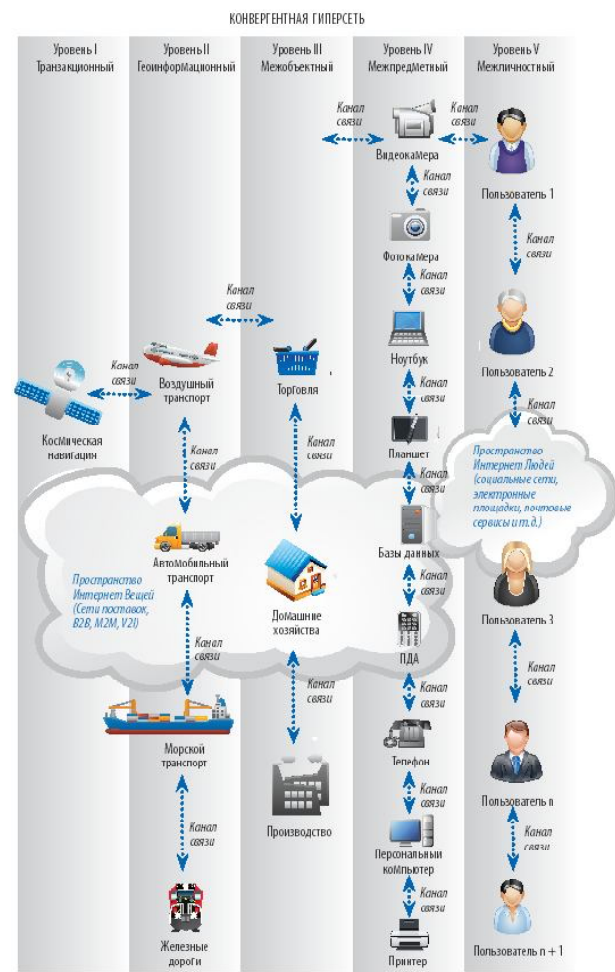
КОНВЕРГЕНТНАЯ ГИПЕРСЕТЬ

Уровень I Транзакционный

Уровень II Геоинформационный

Уровень III Межобъектный

Уровень IV Межпредметный

Уровень V Межличностный

Канал связи

Канал связи

Видеокамера

Пользователь 1

Канал связи

Канал связи

Фотокамера

Канал связи

Канал связи

Ноутбук

Пользователь 2

Канал связи

Воздушный транспорт

Торговля

Канал связи

Канал связи

Космическая навигация

Канал связи

Планшет

Пространство Интернет Людей (социальные сети, электронные площадки, почтовые сервисы и т.д.)

Канал связи

Канал связи

Канал связи

Базы данных

Автомобильный транспорт

Канал связи

Пространство Интернет Вещей (Сети поставок, B2B, M2M, V2I)

Домашние хозяйства

Пользователь 3

Канал связи

ПДА

Канал связи

Канал связи

Канал связи

Канал связи

Морской транспорт

Телефон

Пользователь n

Канал связи

Канал связи

Производство

Канал связи

Персональный компьютер

Канал связи

Железные дороги

Принтер

Пользователь n + 1